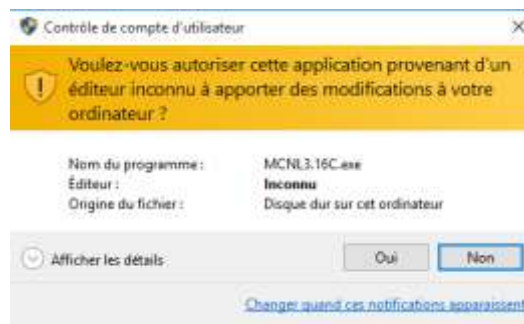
Contrôle de compte d'utilisateur

×

Voulez-vous autoriser cette application provenant d'un éditeur inconnu à apporter des modifications à votre ordinateur ?

| | |
|---|---|
| Nom du programme : | MCNL3.16C.exe |
| Éditeur : | Inconnu |
| Origine du fichier : | Disque dur sur cet ordinateur |

Afficher les détails

Oui

Non

Changer quand ces notifications apparaissent